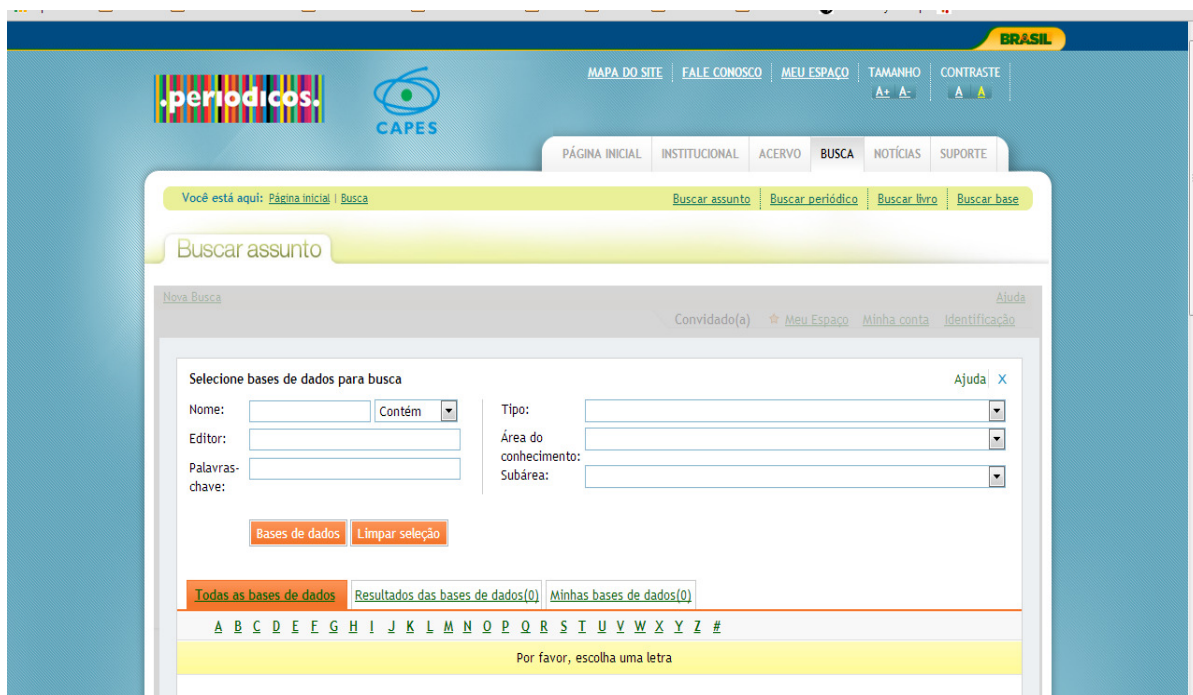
BRASIL

.periodicos.

CAPES

MAPA DO SITE | FALE CONOSCO | MEU ESPAÇO | TAMANHO A+ A- | CONTRASTE A A

PÁGINA INICIAL | INSTITUCIONAL | ACERVO | BUSCA | NOTÍCIAS | SUPORTE

Você está aqui: Página inicial | Busca

Buscar assunto | Buscar periódico | Buscar livro | Buscar base

Buscar assunto

Nova Busca

Ajuda

Convidado(a) Meu Espaço Minha conta Identificação

Selecione bases de dados para busca

Ajuda X

Nome: Contém

Editor:

Palavras-chave:

Tipo:

Área do conhecimento:

Subárea:

Bases de dados | Limpar seleção

Todas as bases de dados | Resultados das bases de dados(0) | Minhas bases de dados(0)

A B C D E F G H I J K L M N O P Q R S T U V W X Y Z #

Por favor, escolha uma letra